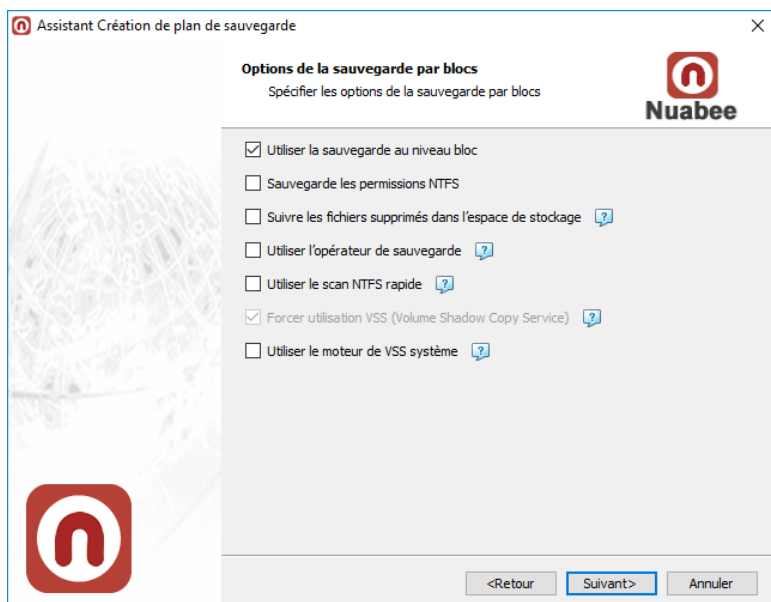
Assistant Création de plan de sauvegarde

Options de la sauvegarde par blocs
Spécifier les options de la sauvegarde par blocs

Nuabee

Utiliser la sauvegarde au niveau bloc
Sauvegarde les permissions NTFS
Suivre les fichiers supprimés dans l'espace de stockage ?
Utiliser l'opérateur de sauvegarde ?
Utiliser le scan NTFS rapide ?
Forcer utilisation VSS (Volume Shadow Copy Service) ?
Utiliser le moteur de VSS système ?

<Retour
Suivant>
Annuler